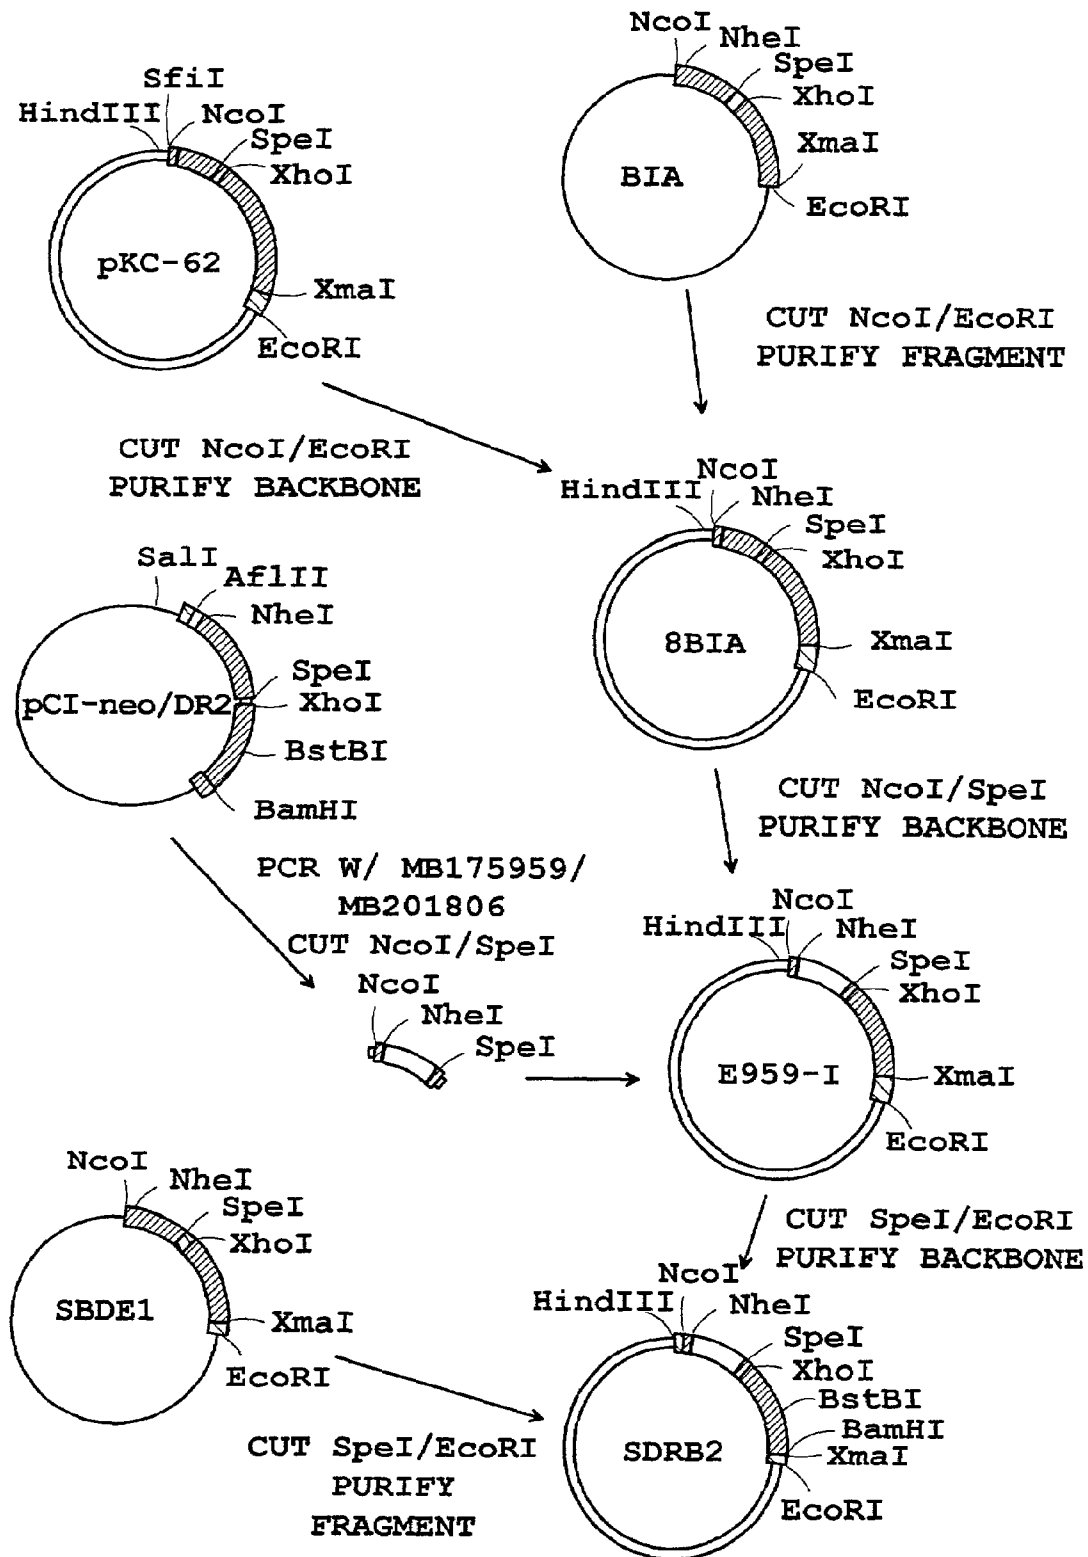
SfiI
HindIII NcoI
SpeI
XhoI
pKC-62
XmaI
EcoRI

NcoI NheI
SpeI
XhoI
BIA
XmaI
EcoRI

CUT NcoI/EcoRI
PURIFY FRAGMENT

CUT NcoI/EcoRI
PURIFY BACKBONE

NcoI
HindIII NheI
SpeI
XhoI
8BIA
XmaI
EcoRI

SalI
AflII
NheI
SpeI
pCI-neo/DR2 XhoI
BstBI
BamHI

CUT NcoI/SpeI
PURIFY BACKBONE

PCR W/ MB175959/
MB201806
CUT NcoI/SpeI

NcoI
NheI
SpeI

NcoI
HindIII NheI
SpeI
XhoI
E959-I
XmaI
EcoRI

NcoI
NheI
SpeI
XhoI
SBDE1
XmaI
EcoRI

CUT SpeI/EcoRI
PURIFY BACKBONE

NcoI
HindIII NheI
SpeI
XhoI
BstBI
BamHI
SDRB2 XmaI
EcoRI

CUT SpeI/EcoRI
PURIFY
FRAGMENT